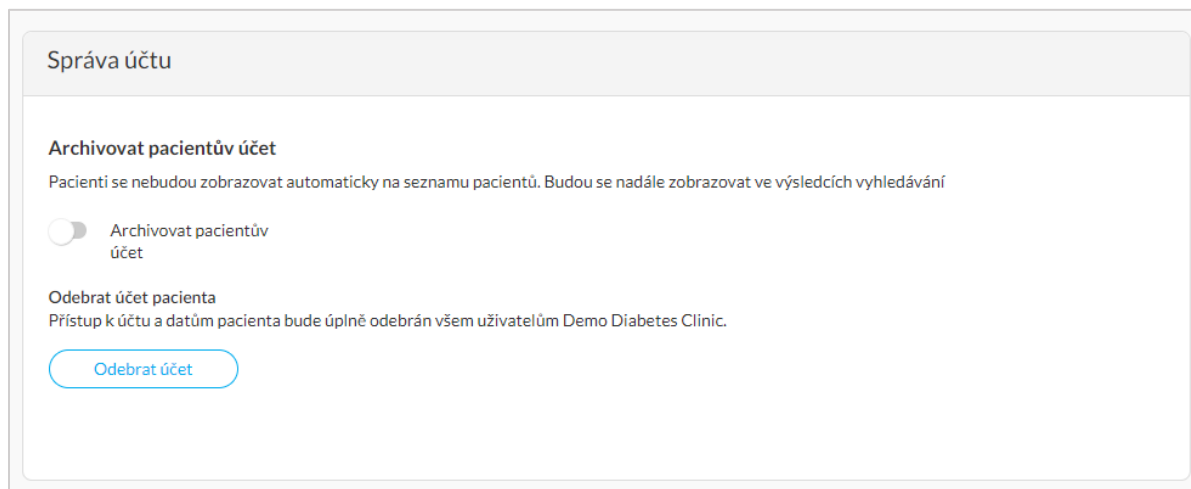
Správa účtu

Archivovat pacientův účet

Pacienti se nebudou zobrazovat automaticky na seznamu pacientů. Budou se nadále zobrazovat ve výsledcích vyhledávání

Archivovat pacientův účet

Odebrat účet pacienta
Přístup k účtu a datům pacienta bude úplně odebrán všem uživatelům Demo Diabetes Clinic.

Odebrat účet